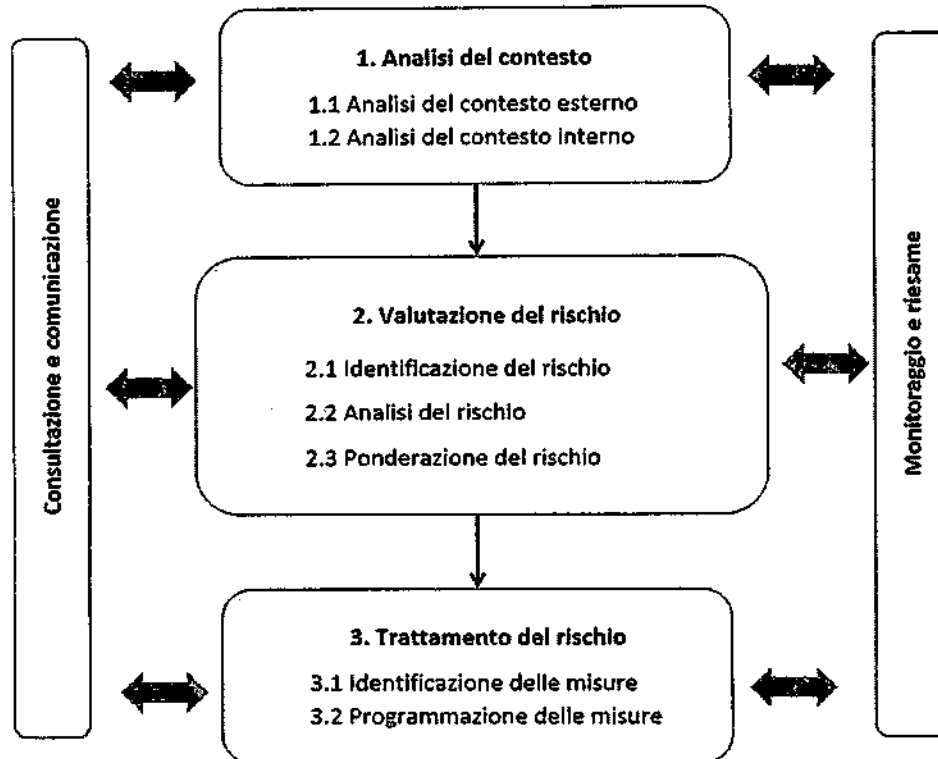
Consultazione e comunicazione

1. Analisi del contesto
1.1 Analisi del contesto esterno
1.2 Analisi del contesto interno

2. Valutazione del rischio
2.1 Identificazione del rischio
2.2 Analisi del rischio
2.3 Ponderazione del rischio

3. Trattamento del rischio
3.1 Identificazione delle misure
3.2 Programmazione delle misure

Monitoraggio e riesame